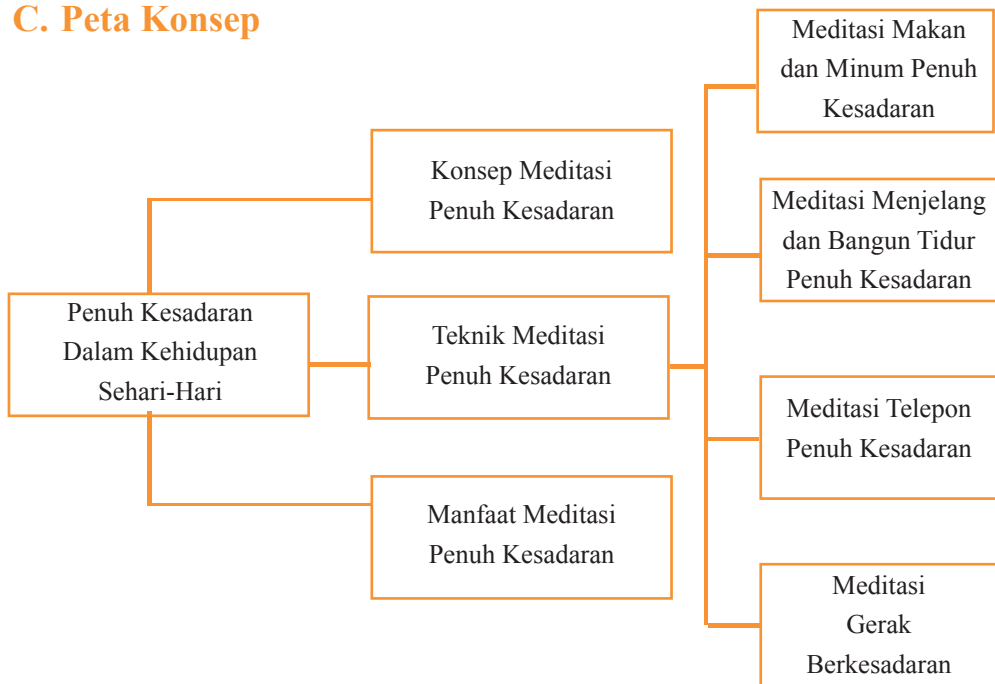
C. Peta Konsep

Penuh Kesadaran Dalam Kehidupan Sehari-Hari

Konsep Meditasi Penuh Kesadaran

Teknik Meditasi Penuh Kesadaran

Manfaat Meditasi Penuh Kesadaran

Meditasi Makan dan Minum Penuh Kesadaran

Meditasi Menjelang dan Bangun Tidur Penuh Kesadaran

Meditasi Telepon Penuh Kesadaran

Meditasi Gerak Berkesadaran